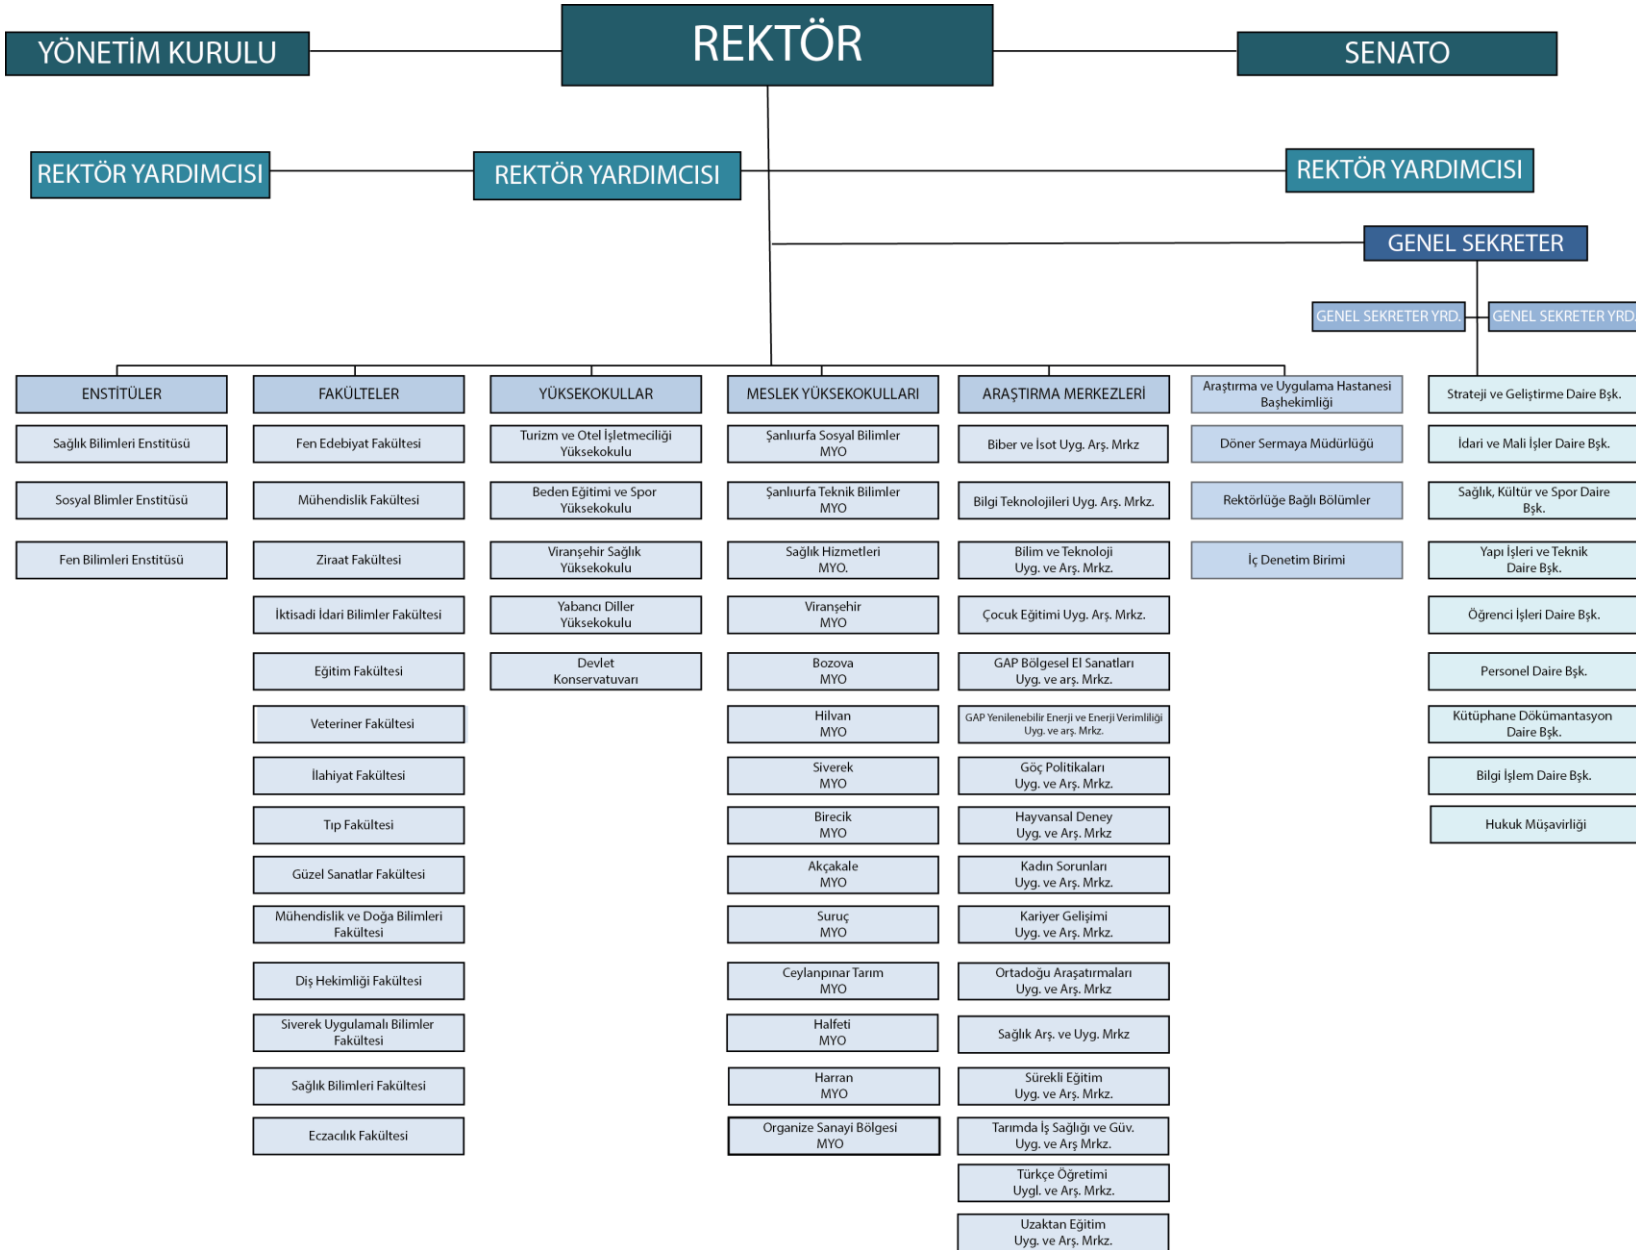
YÖNETİM KURULU

REKTÖR

SENATO

REKTÖR YARDIMCISI

REKTÖR YARDIMCISI

REKTÖR YARDIMCISI

GENEL SEKRETER

GENEL SEKRETER YRD.

GENEL SEKRETER YRD.

ENSTİTÜLER
Sağlık Bilimleri Enstitüsü
Sosyal Blimler Enstitüsü
Fen Bilimleri Enstitüsü

FAKÜLTELER
Fen Edebiyat Fakültesi
Mühendislik Fakültesi
Ziraat Fakültesi
İktisadi İdari Bilimler Fakültesi
Eğitim Fakültesi
Veteriner Fakültesi
İlahiyat Fakültesi
Tıp Fakültesi
Güzel Sanatlar Fakültesi
Mühendislik ve Doğa Bilimleri Fakültesi
Diş Hekimliği Fakültesi
Siverek Uygulamalı Bilimler Fakültesi
Sağlık Bilimleri Fakültesi
Eczacılık Fakültesi

YÜKSEKOKULLAR
Turizm ve Otel İşletmeciliği Yüksekokulu
Beden Eğitimi ve Spor Yüksekokulu
Viranşehir Sağlık Yüksekokulu
Yabancı Diller Yüksekokulu
Devlet Konservatuvarı

MESLEK YÜKSEKOKULLARI
Şanlıurfa Sosyal Bilimler MYO
Şanlıurfa Teknik Bilimler MYO
Sağlık Hizmetleri MYO.
Viranşehir MYO
Bozova MYO
Hilvan MYO
Siverek MYO
Birecik MYO
Akçakale MYO
Suruç MYO
Ceylanpınar Tarım MYO
Halfeti MYO
Harran MYO
Organize Sanayi Bölgesi MYO

ARAŞTIRMA MERKEZLERİ
Biber ve İsot Uyg. Arş. Mrkz
Bilgi Teknolojileri Uyg. Arş. Mrkz.
Bilim ve Teknoloji Uyg. ve Arş. Mrkz.
Çocuk Eğitimi Uyg. Arş. Mrkz.
GAP Bölgesel El Sanatları Uyg. ve arş. Mrkz.
GAP Yenilenebilir Enerji ve Enerji Verimliliği Uyg. ve arş. Mrkz.
Göç Politikaları Uyg. ve Arş. Mrkz.
Hayvansal Deney Uyg. ve Arş. Mrkz
Kadın Sorunları Uyg. ve Arş. Mrkz.
Kariyer Gelişimi Uyg. ve Arş. Mrkz.
Ortadoğu Araşatırmaları Uyg. ve Arş. Mrkz
Sağlık Arş. ve Uyg. Mrkz
Sürekli Eğitim Uyg. ve Arş. Mrkz.
Tarımda İş Sağlığı ve Güv. Uyg. ve Arş Mrkz.
Türkçe Öğretimi Uygl. ve Arş. Mrkz.
Uzaktan Eğitim Uyg. ve Arş. Mrkz.

Araştırma ve Uygulama Hastanesi Başhekimliği
Döner Sermaya Müdürlüğü
Rektörlüğe Bağlı Bölümler
İç Denetim Birimi

Strateji ve Geliştirme Daire Bşk.
İdari ve Mali İşler Daire Bşk.
Sağlık, Kültür ve Spor Daire Bşk.
Yapı İşleri ve Teknik Daire Bşk.
Öğrenci İşleri Daire Bşk.
Personel Daire Bşk.
Kütüphane Dökümantasyon Daire Bşk.
Bilgi İşlem Daire Bşk.
Hukuk Müşavirliği